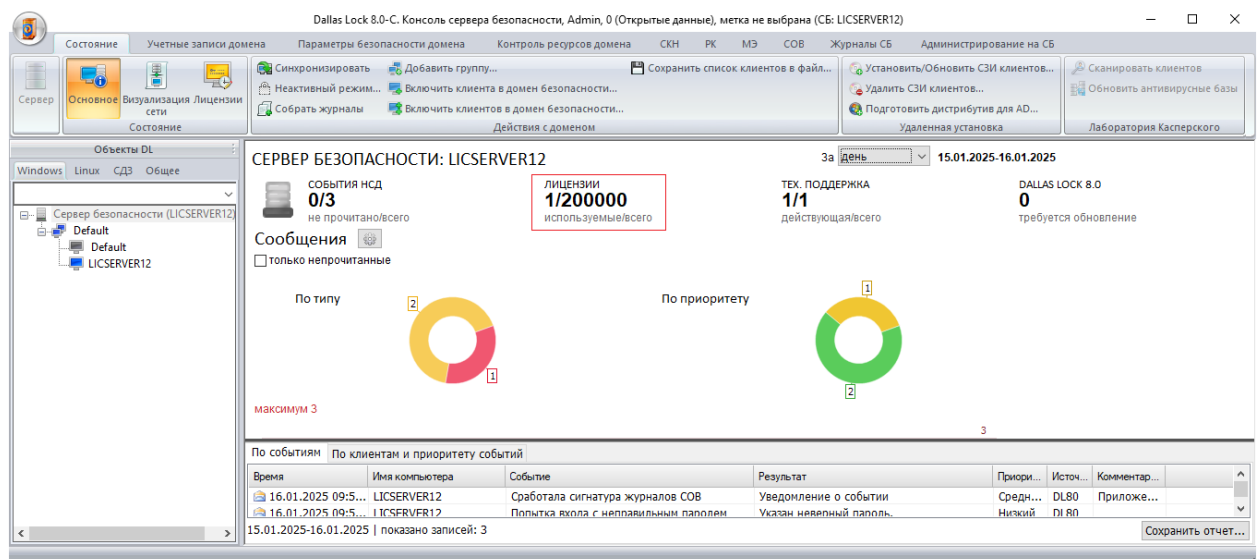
Dallas Lock 8.0-С. Консоль сервера безопасности, Admin, 0 (Открытые данные), метка не выбрана (СБ: LICSERVER12)

Состояние | Учетные записи домена | Параметры безопасности домена | Контроль ресурсов домена | СКН | РК | МЭ | СОВ | Журналы СБ | Администрирование на СБ

Сервер | Основное | Визуализация сети | Лицензии
Состояние

Синхронизировать
Неактивный режим...
Собрать журналы
Добавить группу...
Включить клиента в домен безопасности...
Включить клиента в домен безопасности...
Сохранить список клиентов в файл...
Действия с доменом

Установить/Обновить СЗИ клиентов...
Удалить СЗИ клиентов...
Подготовить дистрибутив для AD...
Удаленная установка

Сканировать клиентов
Обновить антивирусные базы
Лаборатория Касперского

Объекты DL
Windows | Linux | СДЗ | Общее

Сервер безопасности (LICSERVER12)
Default
Default
LICSERVER12

СЕРВЕР БЕЗОПАСНОСТИ: LICSERVER12

За день 15.01.2025-16.01.2025

СОБЫТИЯ НСД
0/3
не прочитано/всего

ЛИЦЕНЗИИ
1/200000
используемые/всего

ТЕХ. ПОДДЕРЖКА
1/1
действующая/всего

DALLAS LOCK 8.0
0
требуется обновление

Сообщения
только непрочитанные

По типу
2
1

По приоритету
1
2

максимум 3
3

По событиям | По клиентам и приоритету событий

| Время | Имя компьютера | Событие | Результат | Приори... | Источ... | Комментар... |
|---|---|---|---|---|---|---|
| 16.01.2025 09:5... | LICSERVER12 | Сработала сигнатура журналов СОВ | Уведомление о событии | Средн... | DL80 | Приложе... |
| 16.01.2025 09:5... | LICSERVER12 | Попытка входа с неправильным паролем | Указан неверный пароль. | Низкий | DL80 | |

15.01.2025-16.01.2025 | показано записей: 3
Сохранить отчет...